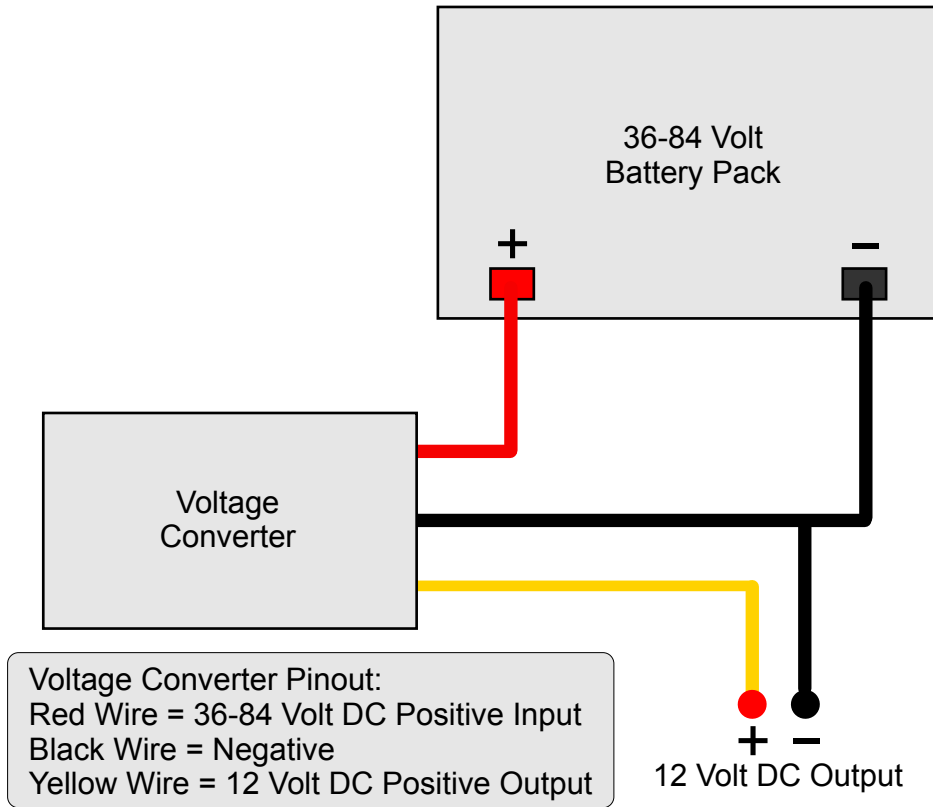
36-84 Volt
Battery Pack

+

–

Voltage
Converter

Voltage Converter Pinout:
Red Wire = 36-84 Volt DC Positive Input
Black Wire = Negative
Yellow Wire = 12 Volt DC Positive Output

+ –

12 Volt DC Output